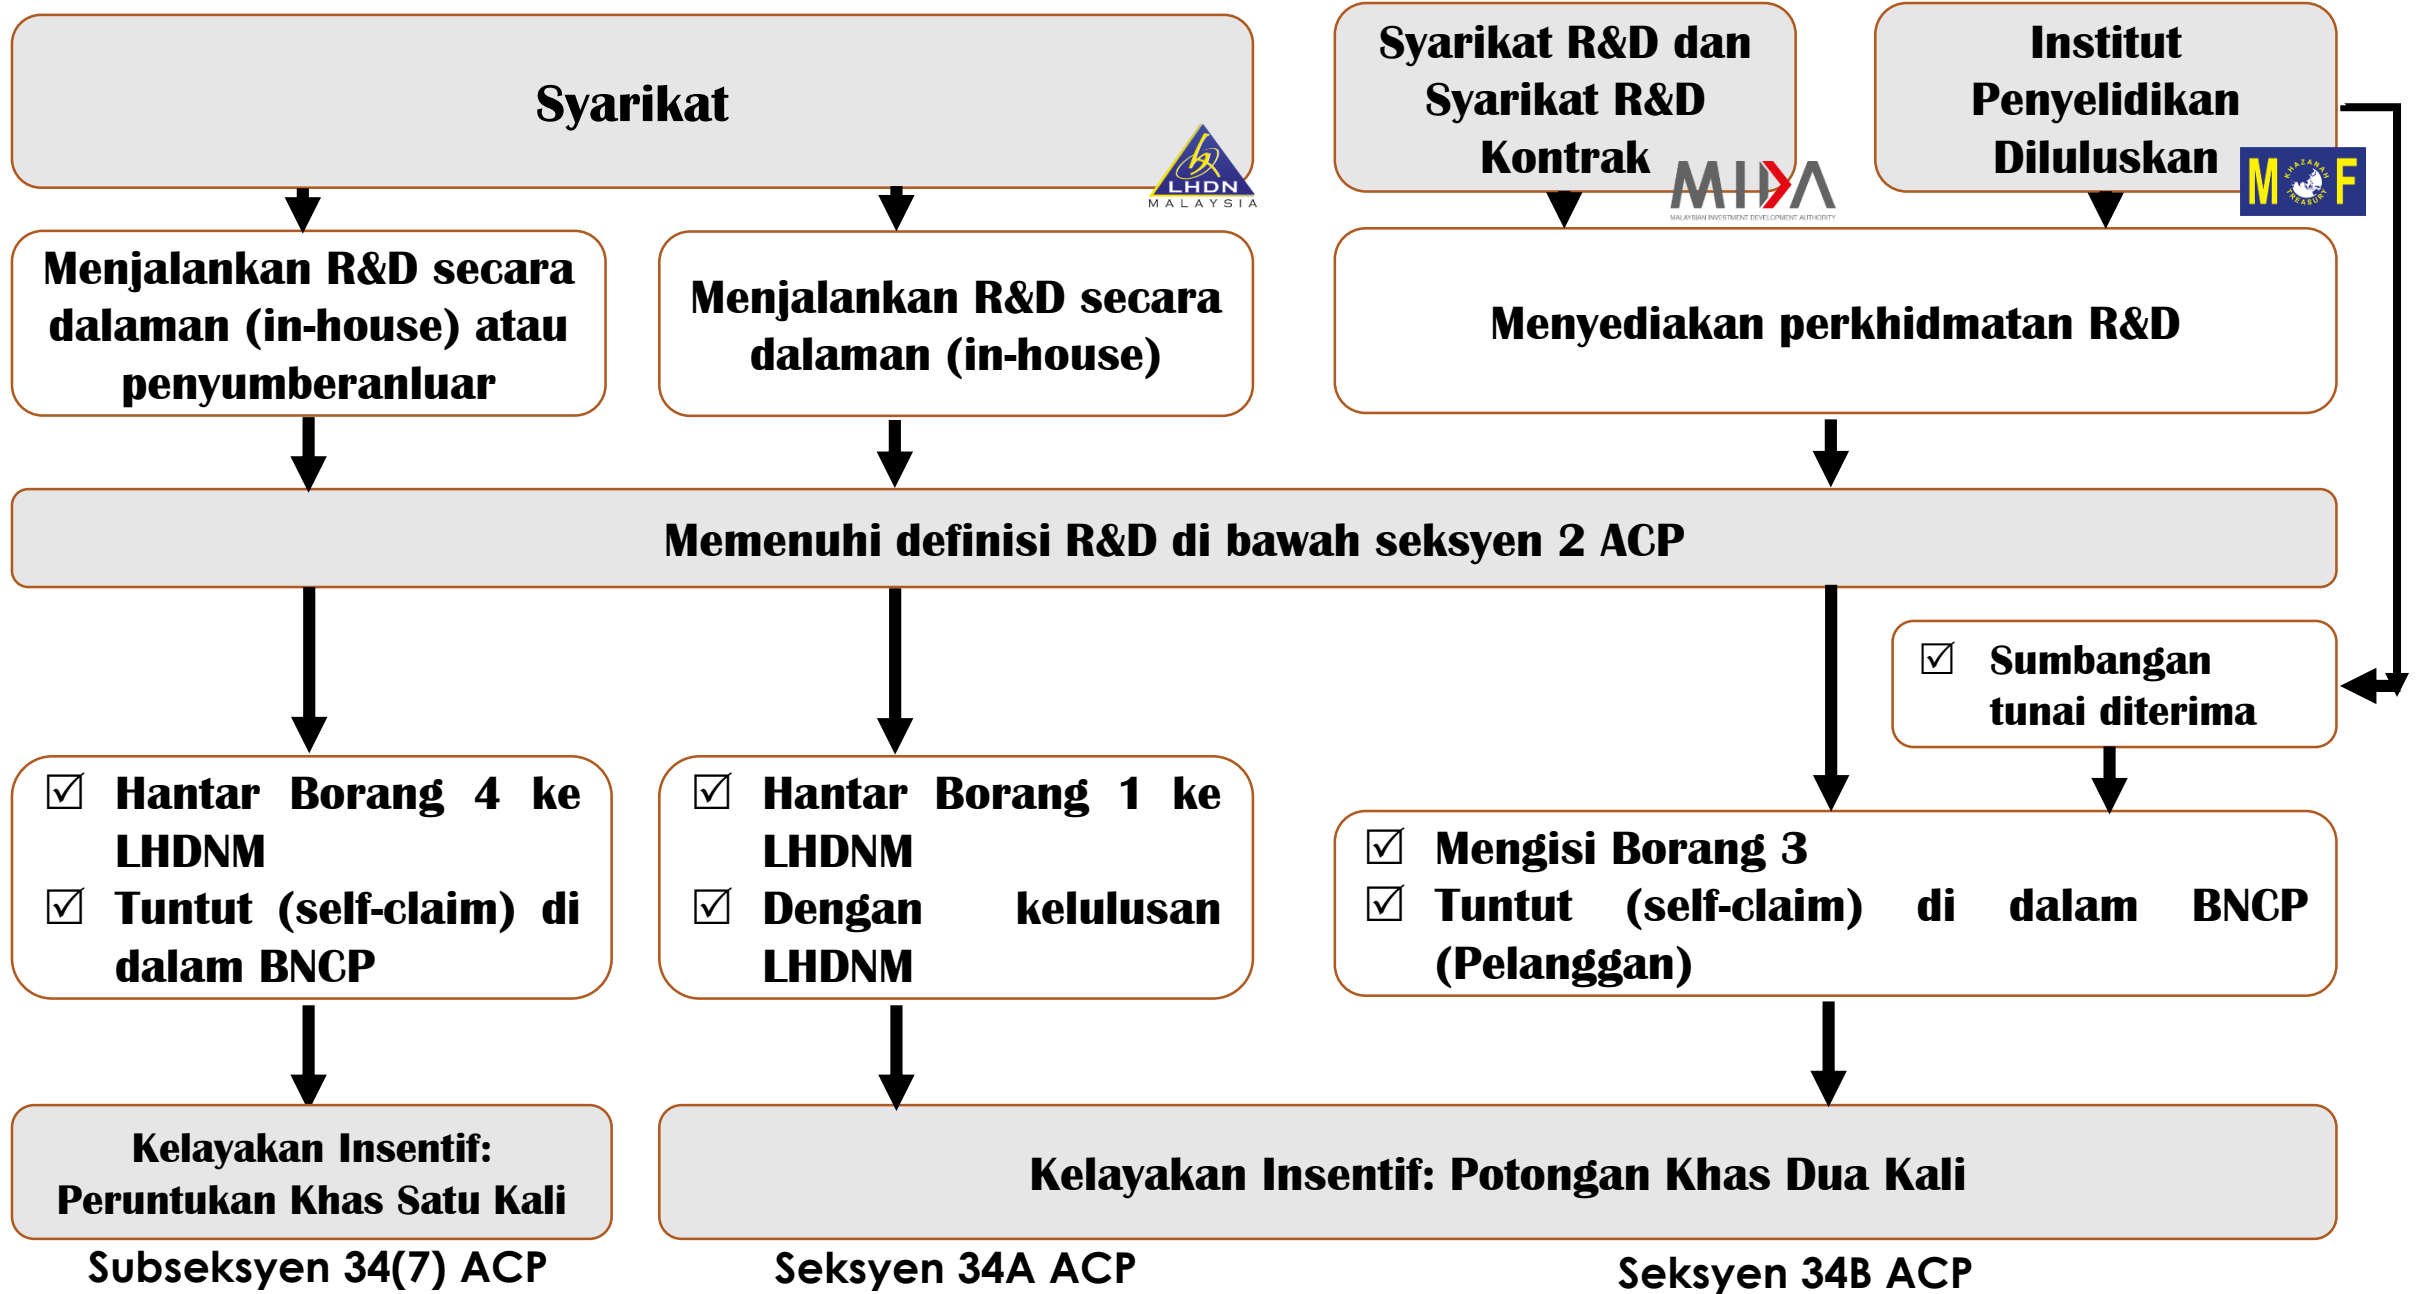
Syarikat

LHDN MALAYSIA

Syarikat R&D dan Syarikat R&D Kontrak

MIDA
MALAYSIAN INVESTMENT DEVELOPMENT AUTHORITY

Institut Penyelidikan Diluluskan

MOF
KHAZANAH TREASURY

Menjalankan R&D secara dalaman (in-house) atau penyumberanluar

Menjalankan R&D secara dalaman (in-house)

Menyediakan perkhidmatan R&D

Memenuhi definisi R&D di bawah seksyen 2 ACP

☑ Sumbangan tunai diterima

☑ Hantar Borang 4 ke LHDNM
☑ Tuntut (self-claim) di dalam BNCP

☑ Hantar Borang 1 ke LHDNM
☑ Dengan kelulusan LHDNM

☑ Mengisi Borang 3
☑ Tuntut (self-claim) di dalam BNCP (Pelanggan)

Kelayakan Insentif: Peruntukan Khas Satu Kali

Kelayakan Insentif: Potongan Khas Dua Kali

Subseksyen 34(7) ACP

Seksyen 34A ACP

Seksyen 34B ACP